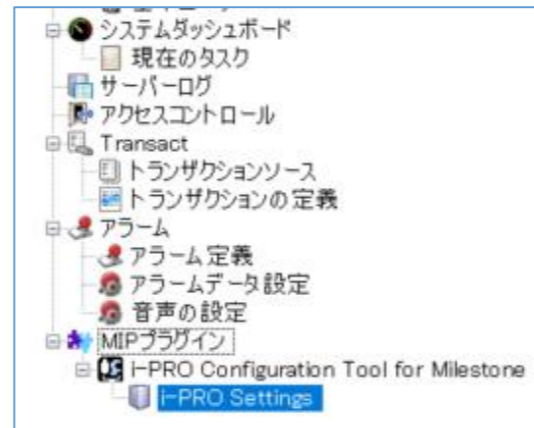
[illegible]
システムダッシュボード
現在のタスク
サーバーログ
アクセスコントロール
Transact
トランザクションソース
トランザクションの定義
アラーム
アラーム定義
アラームデータ設定
音声の設定
MIPプラグイン
i-PRO Configuration Tool for Milestone
i-PRO Settings